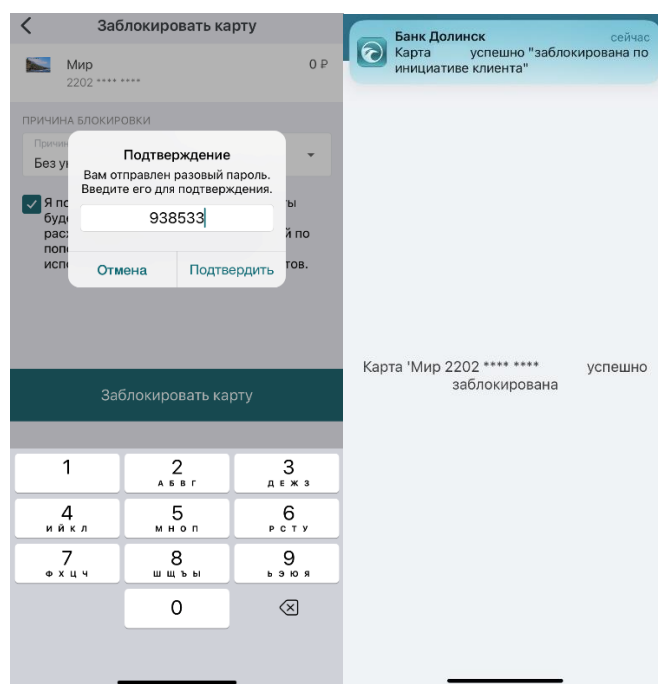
Заблокировать карту

Мир
2202 **** ****
0 ₽

ПРИЧИНА БЛОКИРОВКИ

Причи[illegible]
Без у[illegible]

Я по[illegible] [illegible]ы
буд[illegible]
рас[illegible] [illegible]й по
поп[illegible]
исп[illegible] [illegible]тов.

Подтверждение
Вам отправлен разовый пароль. Введите его для подтверждения.
938533
Отмена
Подтвердить

Заблокировать карту

1
2 АБВГ
3 ДЕЖЗ
4 ИЙКЛ
5 МНОП
6 РСТУ
7 ФХЦЧ
8 ШЩЪЫ
9 ЬЭЮЯ
0

Банк Долинск
сейчас
Карта успешно "заблокирована по инициативе клиента"

Карта 'Мир 2202 **** **** успешно заблокирована